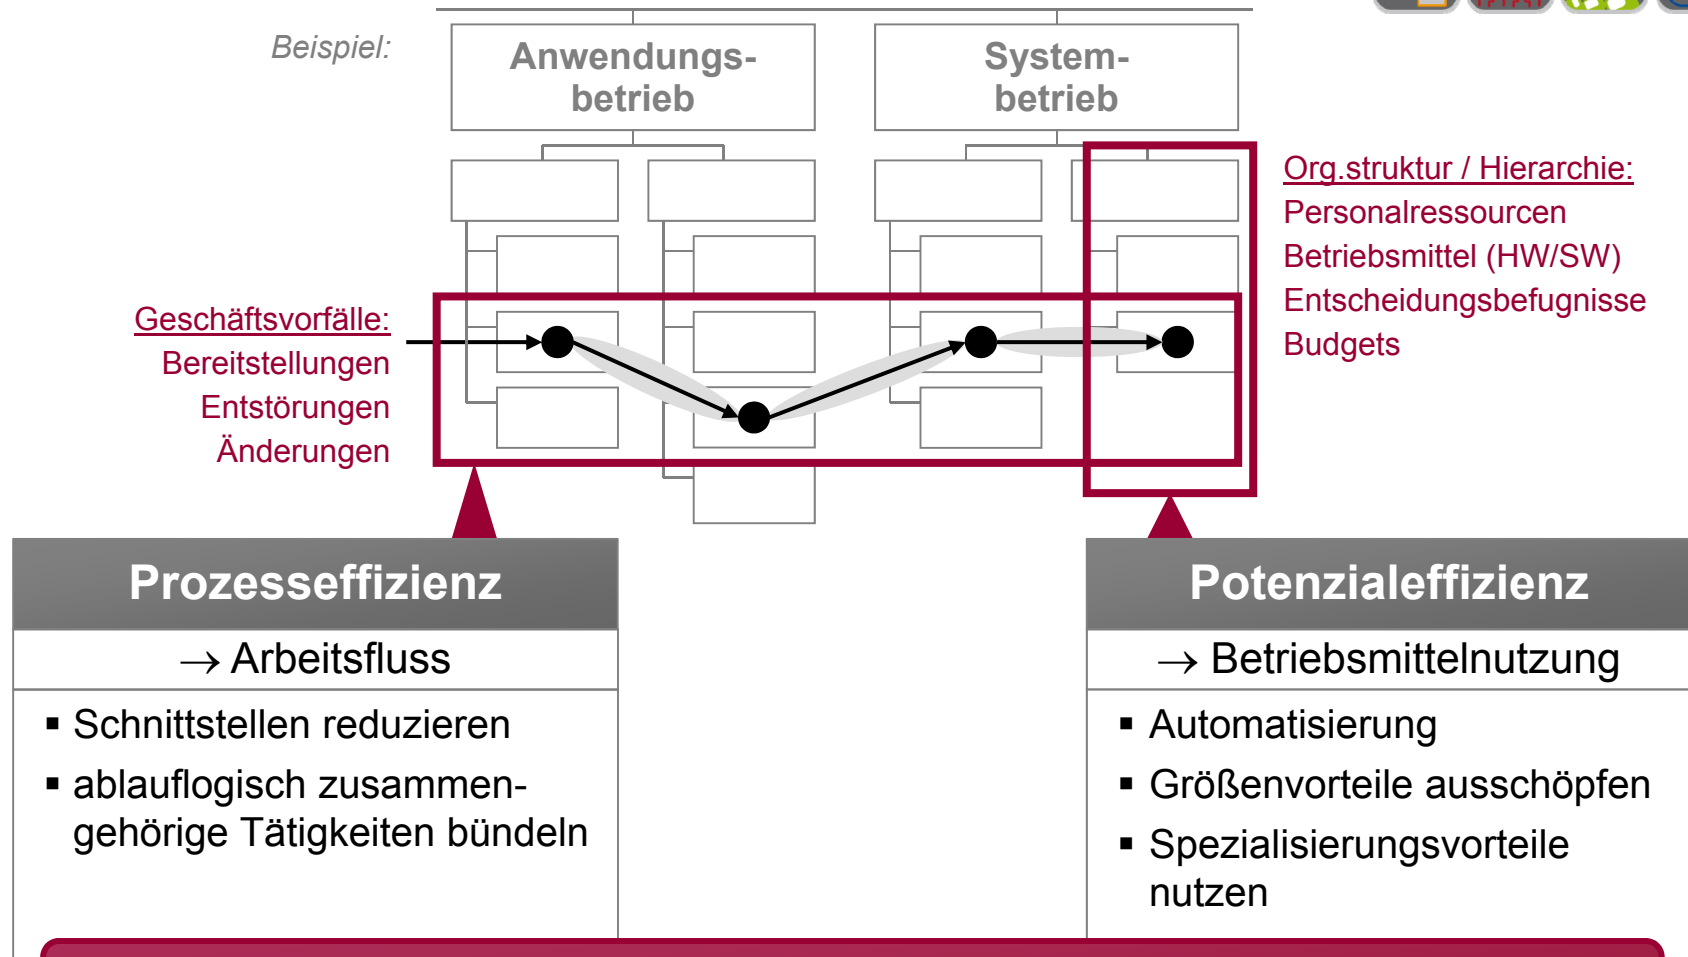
Beispiel:

Anwendungsbetrieb

Systembetrieb

Org.struktur / Hierarchie:
Personalressourcen
Betriebsmittel (HW/SW)
Entscheidungsbefugnisse
Budgets

Geschäftsvorfälle:
Bereitstellungen
Entstörungen
Änderungen

Prozesseffizienz

$\rightarrow$ Arbeitsfluss

▪ Schnittstellen reduzieren
▪ ablauflogisch zusammengehörige Tätigkeiten bündeln

Potenzialeffizienz

$\rightarrow$ Betriebsmittelnutzung

▪ Automatisierung
▪ Größenvorteile ausschöpfen
▪ Spezialisierungsvorteile nutzen